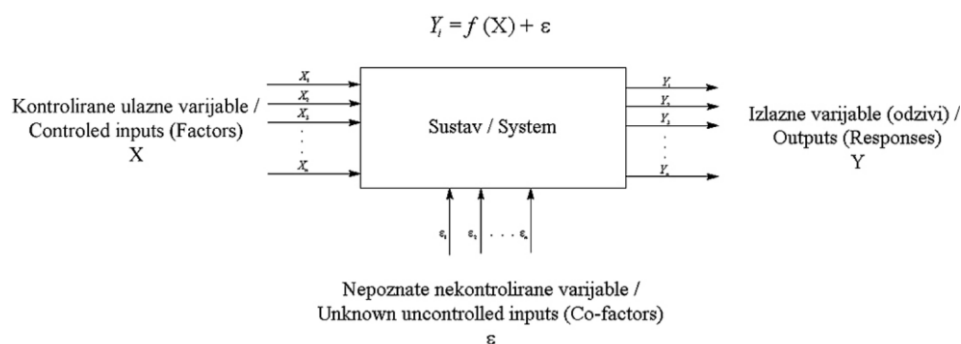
$Y_i = f(X) + \varepsilon$

$X_1$
$X_2$
$X_3$
.
.
$X_n$

Kontrolirane ulazne varijable / Controled inputs (Factors) X

Sustav / System

$Y_1$
$Y_2$
$Y_3$
.
.
$Y_n$

Izlazne varijable (odzivi) / Outputs (Responses) Y

$\varepsilon_1$ $\varepsilon_2$ . . . $\varepsilon_n$

Nepoznate nekontrolirane varijable / Unknown uncontrolled inputs (Co-factors) ε